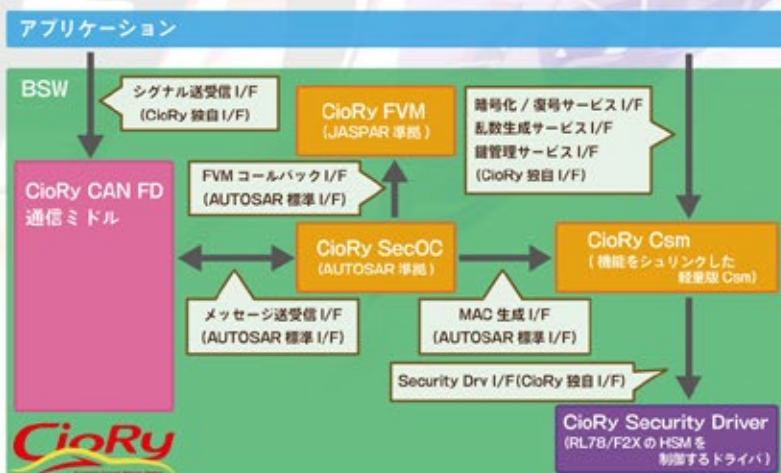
アプリケーション

BSW

シグナル送受信 I/F
(CioRy 独自 I/F)

CioRy FVM
(JASPAR 準拠)

暗号化 / 復号サービス I/F
乱数生成サービス I/F
鍵管理サービス I/F
(CioRy 独自 I/F)

CioRy CAN FD
通信ミドル

FVM コールバック I/F
(AUTOSAR 標準 I/F)

CioRy SecOC
(AUTOSAR 準拠)

CioRy Csm
(機能をシュリンクした軽量版 Csm)

メッセージ送受信 I/F
(AUTOSAR 標準 I/F)

MAC 生成 I/F
(AUTOSAR 標準 I/F)

Security Drv I/F(CioRy 独自 I/F)

CioRy Security Driver
(RL78/F2X の HSM を制御するドライバ)

CioRy